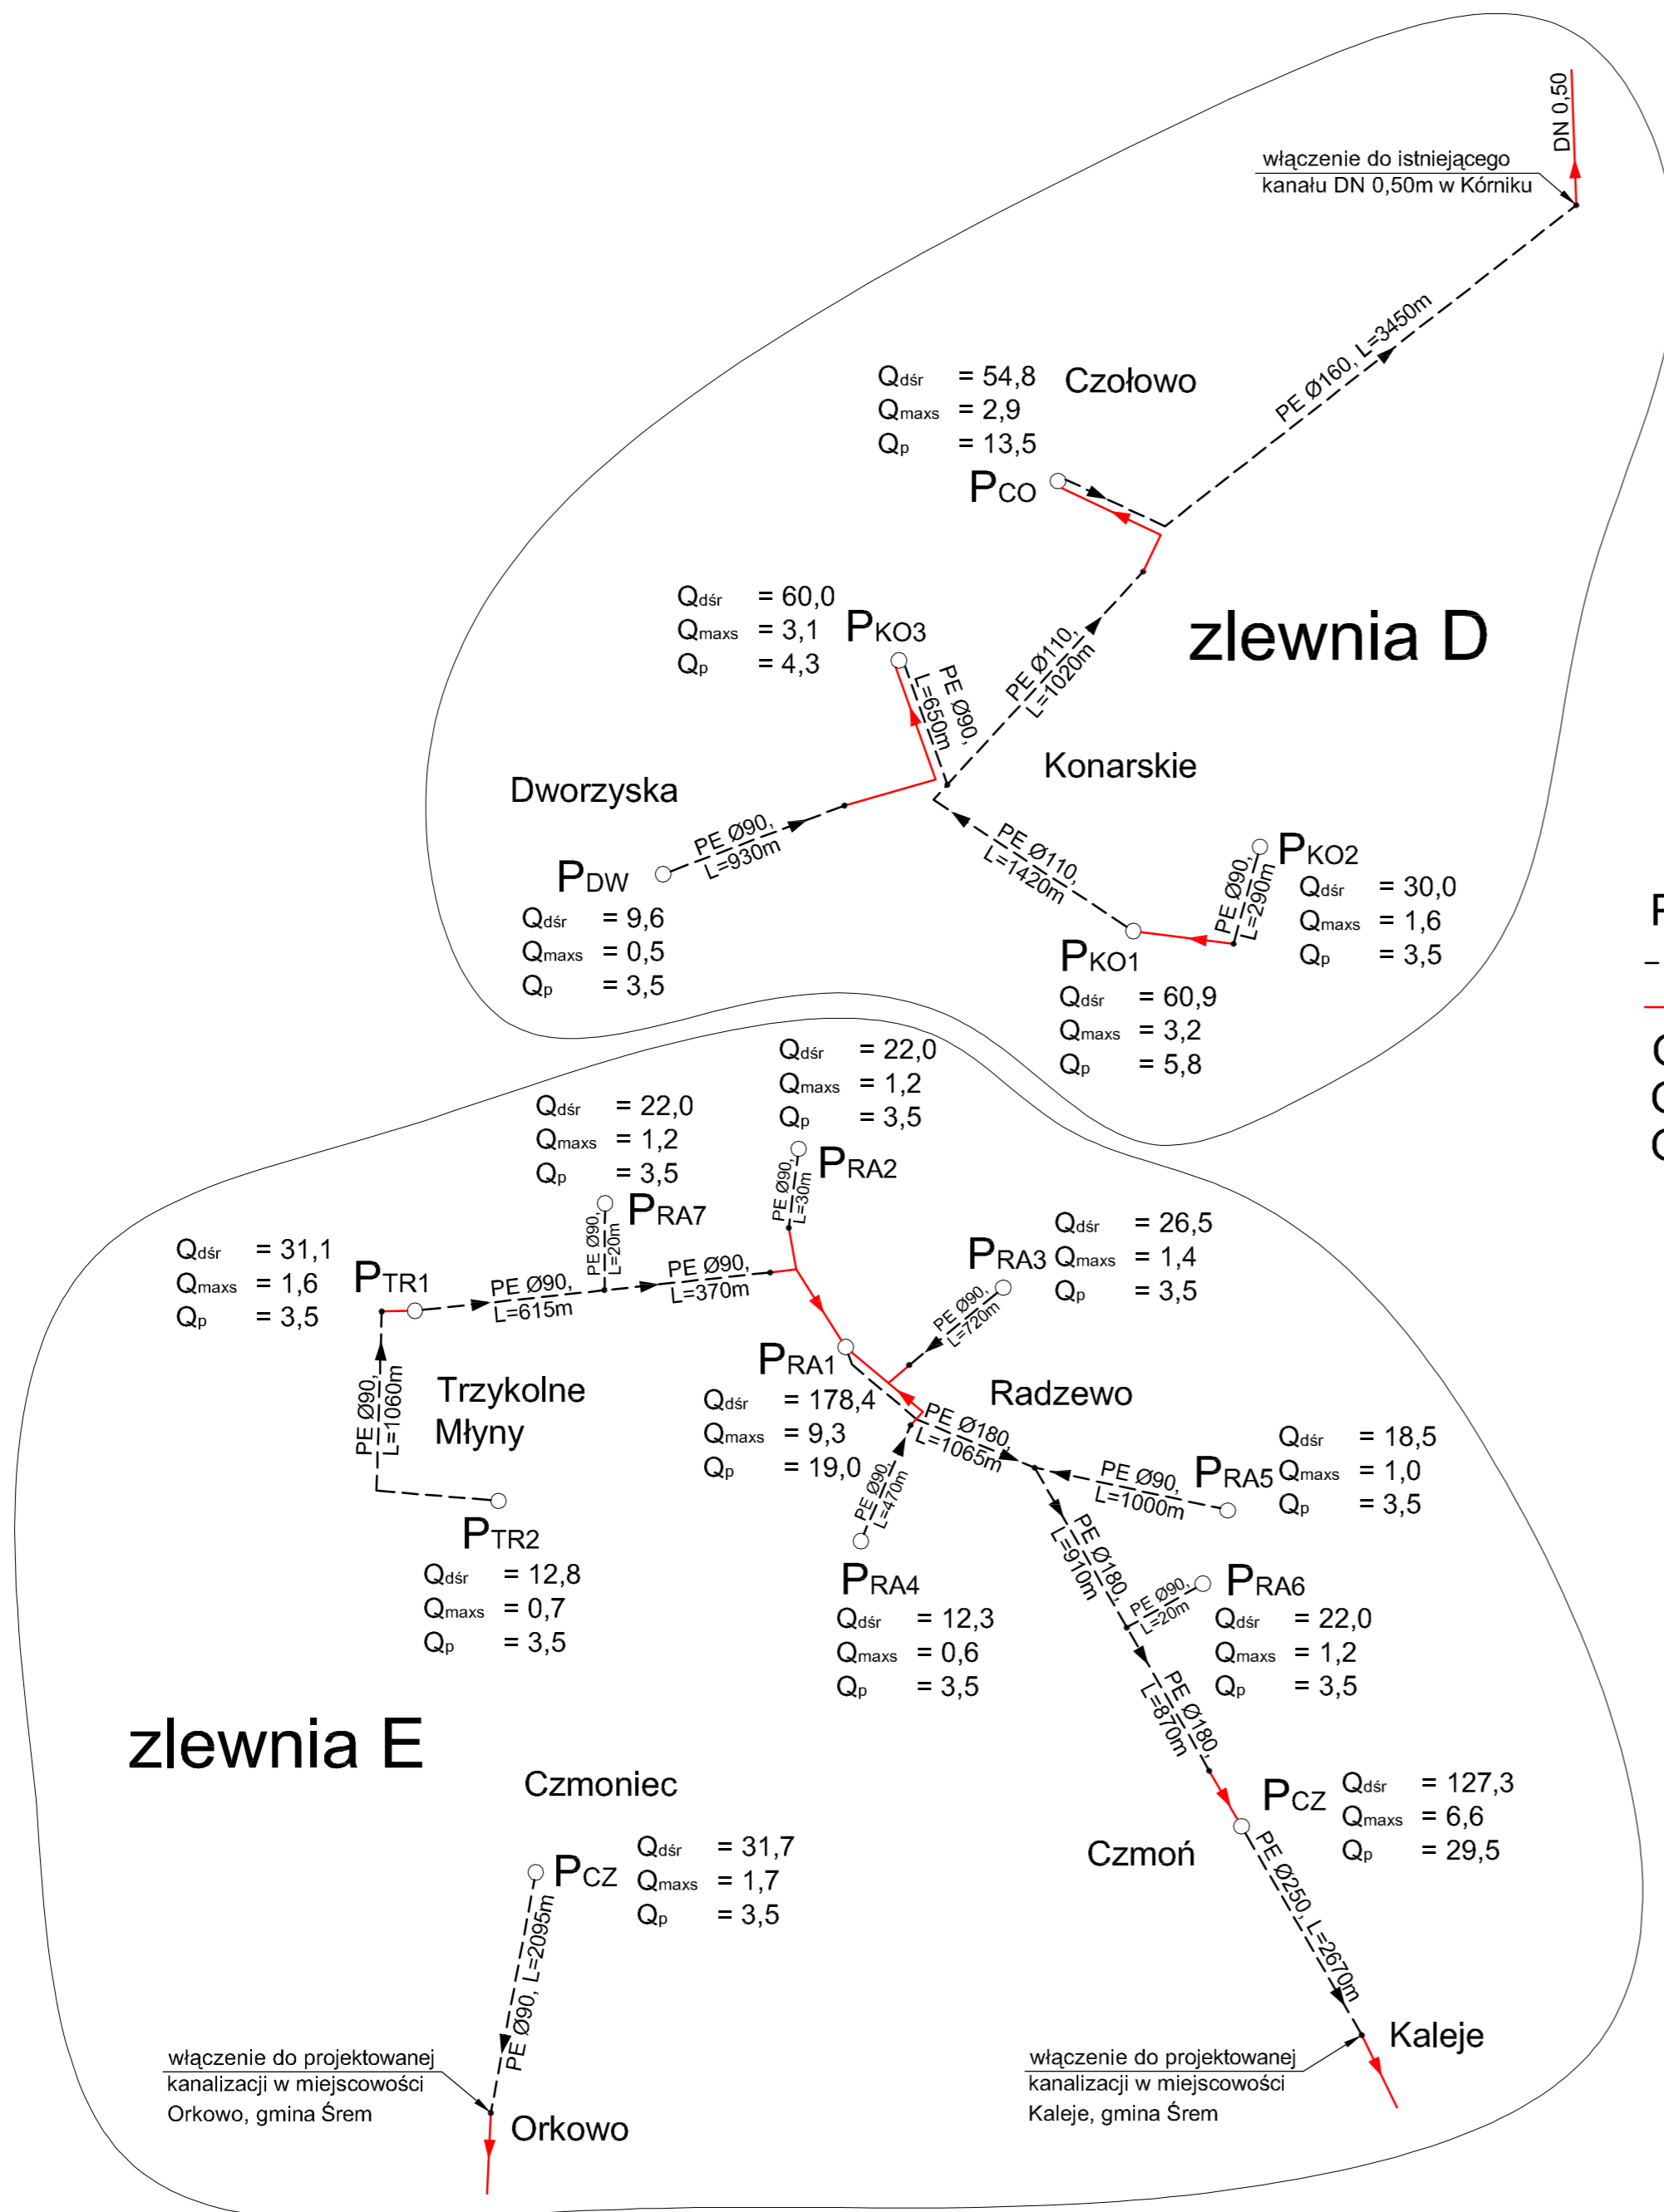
DN 0,50

włączenie do istniejącego kanału DN 0,50m w Kórniku

PE Ø160, L=3450m

$Q_{dśr}$ = 54,8
$Q_{maxs}$ = 2,9
$Q_p$ = 13,5

Czołowo

$P_{CO}$

$Q_{dśr}$ = 60,0
$Q_{maxs}$ = 3,1
$Q_p$ = 4,3

$P_{KO3}$

PE Ø110, L=1020m

zlewnia D

PE Ø90, L=650m

Konarskie

Dworzyska

PE Ø90, L=930m

PE Ø110 L=1420m

$P_{KO2}$

PE Ø90, L=290m

$Q_{dśr}$ = 30,0
$Q_{maxs}$ = 1,6
$Q_p$ = 3,5

$P_{DW}$

$Q_{dśr}$ = 9,6
$Q_{maxs}$ = 0,5
$Q_p$ = 3,5

$P_{KO1}$

$Q_{dśr}$ = 60,9
$Q_{maxs}$ = 3,2
$Q_p$ = 5,8

$Q_{dśr}$ = 22,0
$Q_{maxs}$ = 1,2
$Q_p$ = 3,5

$Q_{dśr}$ = 22,0
$Q_{maxs}$ = 1,2
$Q_p$ = 3,5

$P_{RA2}$

PE Ø90, L=30m

$P_{RA7}$

PE Ø90, L=20m

$Q_{dśr}$ = 31,1
$Q_{maxs}$ = 1,6
$Q_p$ = 3,5

$P_{TR1}$

PE Ø90, L=615m

PE Ø90, L=370m

$Q_{dśr}$ = 26,5

$P_{RA3}$ $Q_{maxs}$ = 1,4
$Q_p$ = 3,5

PE Ø90, L=720m

$P_{RA1}$

PE Ø90, L=1060m

Trzykolne Młyny

$Q_{dśr}$ = 178,4
$Q_{maxs}$ = 9,3
$Q_p$ = 19,0

Radzewo

PE Ø180 L=1065m

$Q_{dśr}$ = 18,5

PE Ø90, L=1000m

$P_{RA5}$ $Q_{maxs}$ = 1,0
$Q_p$ = 3,5

PE Ø90, L=470m

PE Ø180, L=910m

$P_{TR2}$

$Q_{dśr}$ = 12,8
$Q_{maxs}$ = 0,7
$Q_p$ = 3,5

$P_{RA4}$

$Q_{dśr}$ = 12,3
$Q_{maxs}$ = 0,6
$Q_p$ = 3,5

PE Ø90, L=20m

$P_{RA6}$

$Q_{dśr}$ = 22,0
$Q_{maxs}$ = 1,2
$Q_p$ = 3,5

PE Ø180, L=870m

zlewnia E

Czmoniec

$P_{CZ}$

$Q_{dśr}$ = 127,3
$Q_{maxs}$ = 6,6
$Q_p$ = 29,5

$Q_{dśr}$ = 31,7

$P_{CZ}$ $Q_{maxs}$ = 1,7
$Q_p$ = 3,5

Czmoń

PE Ø250, L=2670m

PE Ø90, L=2095m

Kaleje

włączenie do projektowanej kanalizacji w miejscowości Orkowo, gmina Śrem

Orkowo

włączenie do projektowanej kanalizacji w miejscowości Kaleje, gmina Śrem

P
–
Q
Q
Q